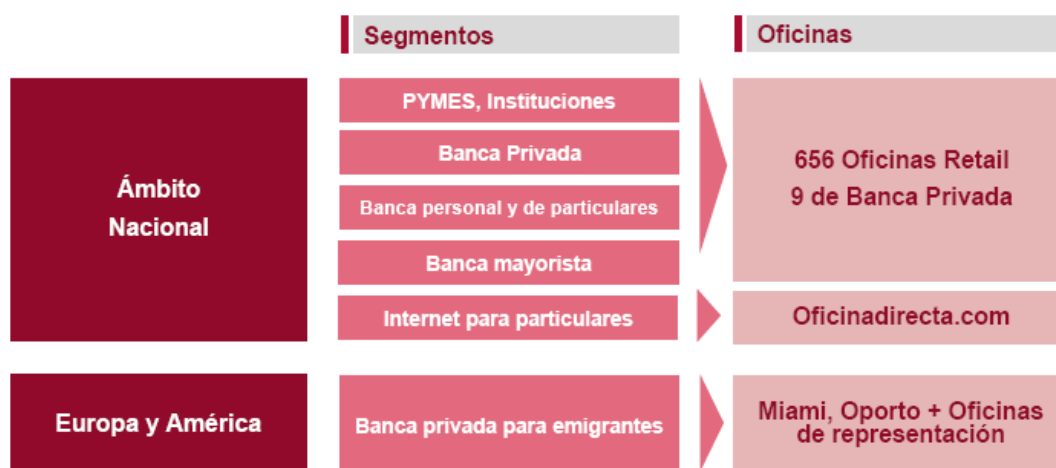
Segmentos

Oficinas

Ámbito Nacional

PYMES, Instituciones

Banca Privada

Banca personal y de particulares

Banca mayorista

Internet para particulares

656 Oficinas Retail
9 de Banca Privada

Oficinadirecta.com

Europa y América

Banca privada para emigrantes

Miami, Oporto + Oficinas de representación